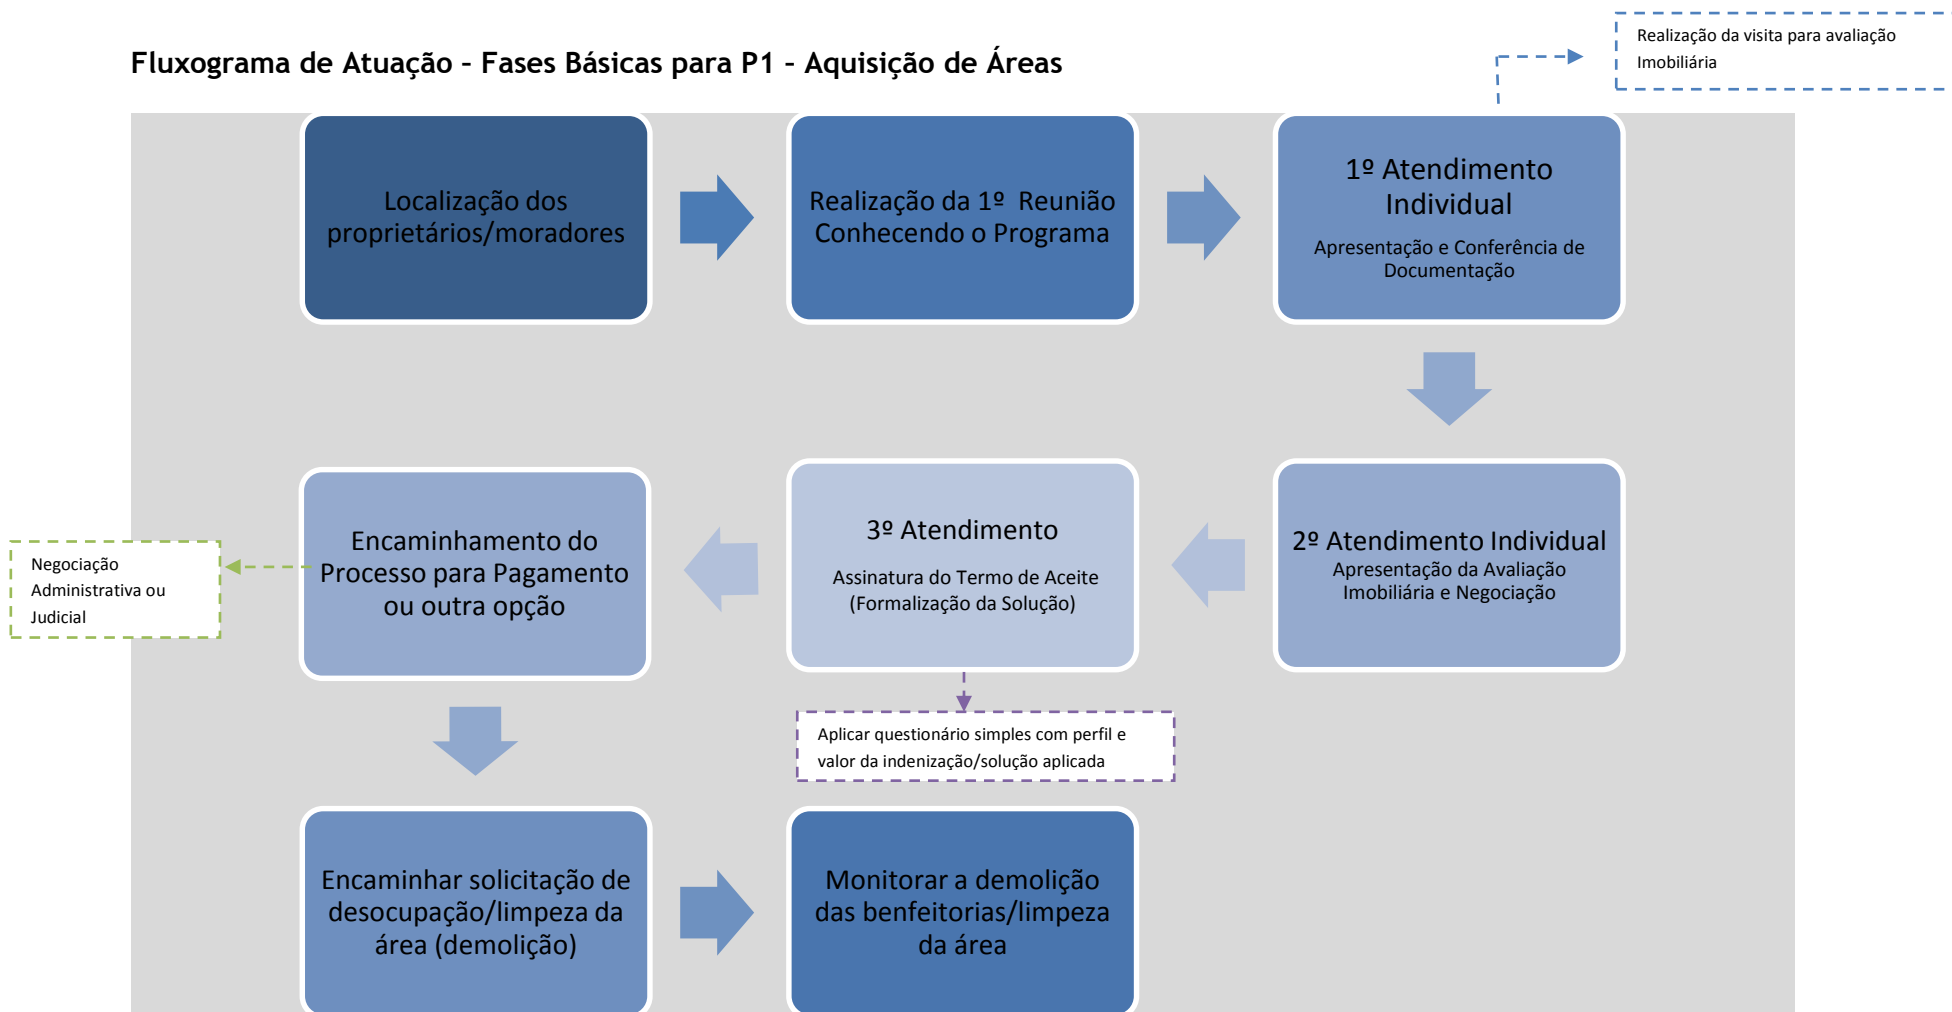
Fluxograma de Atuação - Fases Básicas para P1 - Aquisição de Áreas

Realização da visita para avaliação Imobiliária

Localização dos proprietários/moradores

Realização da 1º Reunião Conhecendo o Programa

1º Atendimento Individual

Apresentação e Conferência de Documentação

2º Atendimento Individual

Apresentação da Avaliação Imobiliária e Negociação

3º Atendimento

Assinatura do Termo de Aceite (Formalização da Solução)

Aplicar questionário simples com perfil e valor da indenização/solução aplicada

Encaminhamento do Processo para Pagamento ou outra opção

Negociação Administrativa ou Judicial

Encaminhar solicitação de desocupação/limpeza da área (demolição)

Monitorar a demolição das benfeitorias/limpeza da área